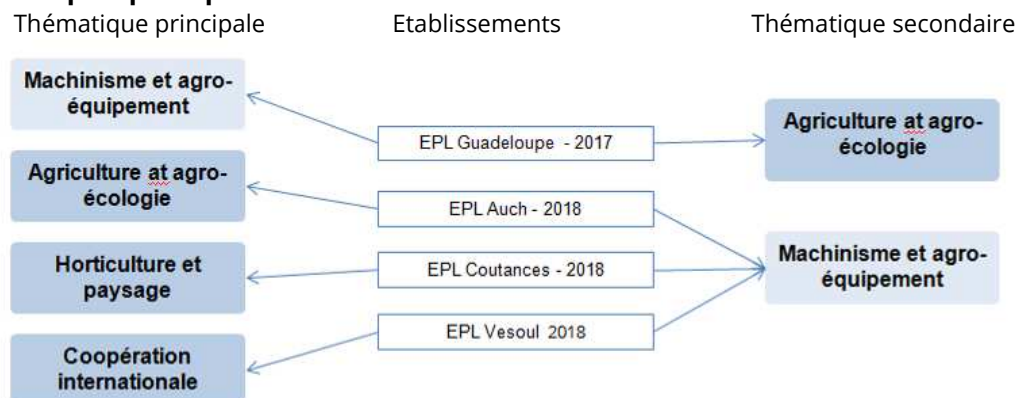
Thématique principale

Etablissements

Thématique secondaire

Machinisme et agro-équipement

Agriculture at agro-écologie

Horticulture et paysage

Coopération internationale

EPL Guadeloupe - 2017

EPL Auch - 2018

EPL Coutances - 2018

EPL Vesoul 2018

Agriculture at agro-écologie

Machinisme et agro-équipement